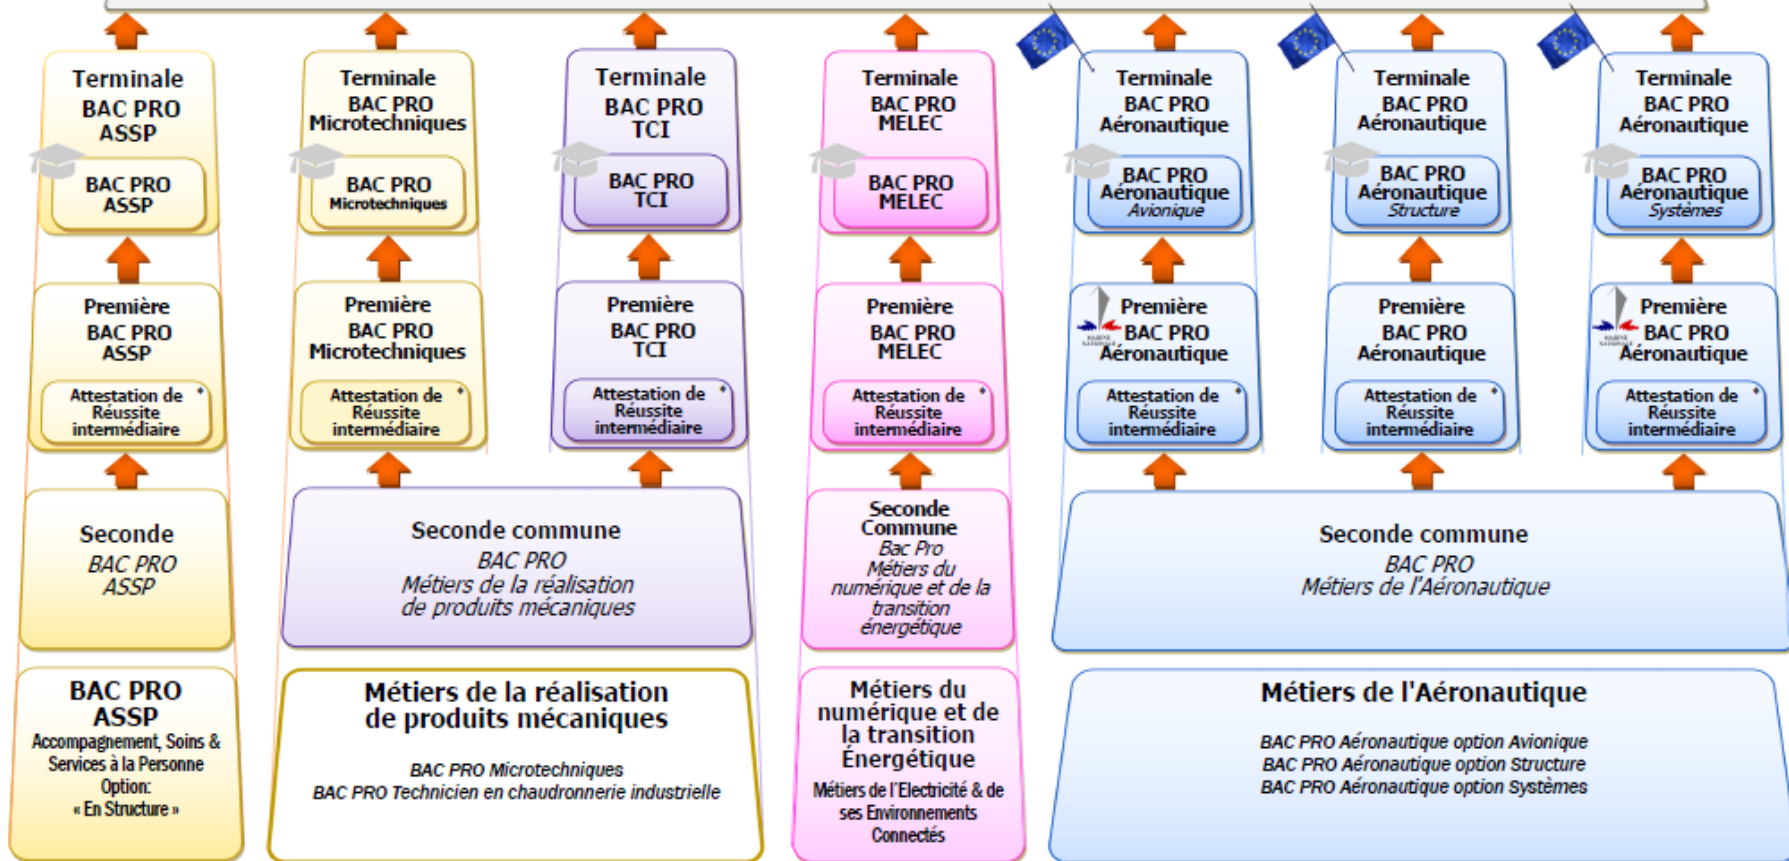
Terminale
BAC PRO
ASSP

BAC PRO
ASSP

Première
BAC PRO
ASSP

Attestation de Réussite intermédiaire

Seconde
BAC PRO
ASSP

BAC PRO
ASSP
Accompagnement, Soins & Services à la Personne
Option:
« En Structure »

Terminale
BAC PRO
Microtechniques

BAC PRO
Microtechniques

Première
BAC PRO
Microtechniques

Attestation de Réussite intermédiaire

Terminale
BAC PRO
TCI

BAC PRO
TCI

Première
BAC PRO
TCI

Attestation de Réussite intermédiaire

Seconde commune
BAC PRO
Métiers de la réalisation de produits mécaniques

Métiers de la réalisation de produits mécaniques

BAC PRO Microtechniques
BAC PRO Technicien en chaudronnerie industrielle

Terminale
BAC PRO
MELEC

BAC PRO
MELEC

Première
BAC PRO
MELEC

Attestation de Réussite intermédiaire

Seconde Commune
Bac Pro
Métiers du numérique et de la transition énergétique

Métiers du numérique et de la transition Énergétique
Métiers de l'Electricité & de ses Environnements Connectés

Terminale
BAC PRO
Aéronautique

BAC PRO
Aéronautique
Avionique

Première
BAC PRO
Aéronautique

Attestation de Réussite intermédiaire

Terminale
BAC PRO
Aéronautique

BAC PRO
Aéronautique
Structure

Première
BAC PRO
Aéronautique

Attestation de Réussite intermédiaire

Terminale
BAC PRO
Aéronautique

BAC PRO
Aéronautique
Systèmes

Première
BAC PRO
Aéronautique

Attestation de Réussite intermédiaire

Seconde commune
BAC PRO
Métiers de l'Aéronautique

Métiers de l'Aéronautique

BAC PRO Aéronautique option Avionique
BAC PRO Aéronautique option Structure
BAC PRO Aéronautique option Systèmes